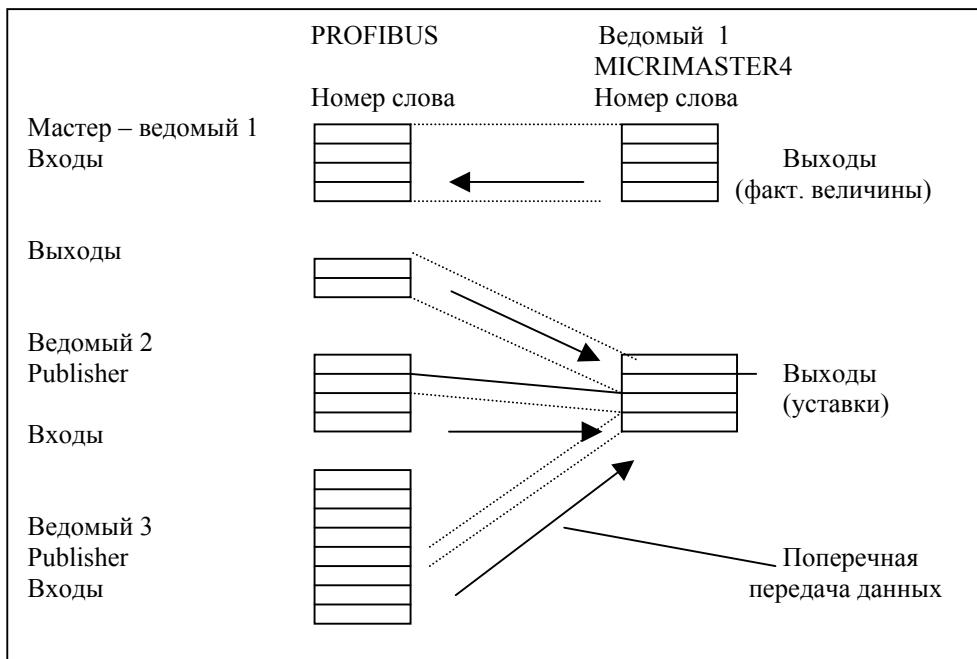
PROFIBUS

Ведомый 1
MICRIMASTER4

Номер слова

Номер слова

Мастер – ведомый 1
Входы

Выходы
(факт. величины)

Выходы

Ведомый 2
Publisher

Выходы
(уставки)

Входы

Ведомый 3
Publisher
Входы

Поперечная
передача данных